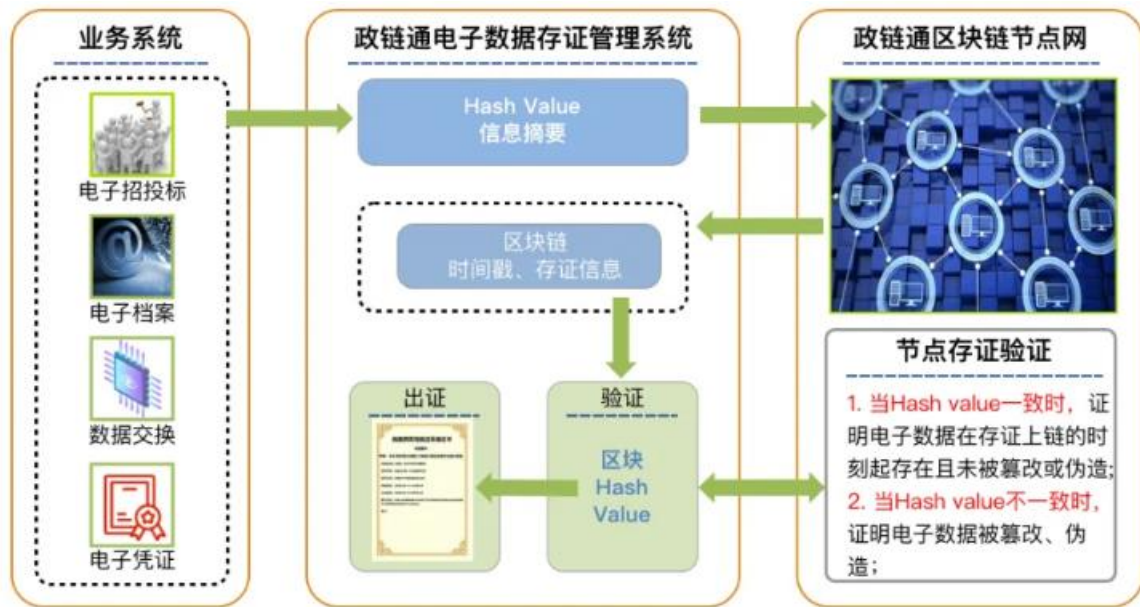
业务系统

电子招投标

电子档案

数据交换

电子凭证

政链通电子数据存证管理系统

Hash Value
信息摘要

区块链
时间戳、存证信息

出证

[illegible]

验证

区块
Hash
Value

政链通区块链节点网

节点存证验证

1. 当Hash value一致时，证明电子数据在存证上链的时刻起存在且未被篡改或伪造;
2. 当Hash value不一致时，证明电子数据被篡改、伪造;